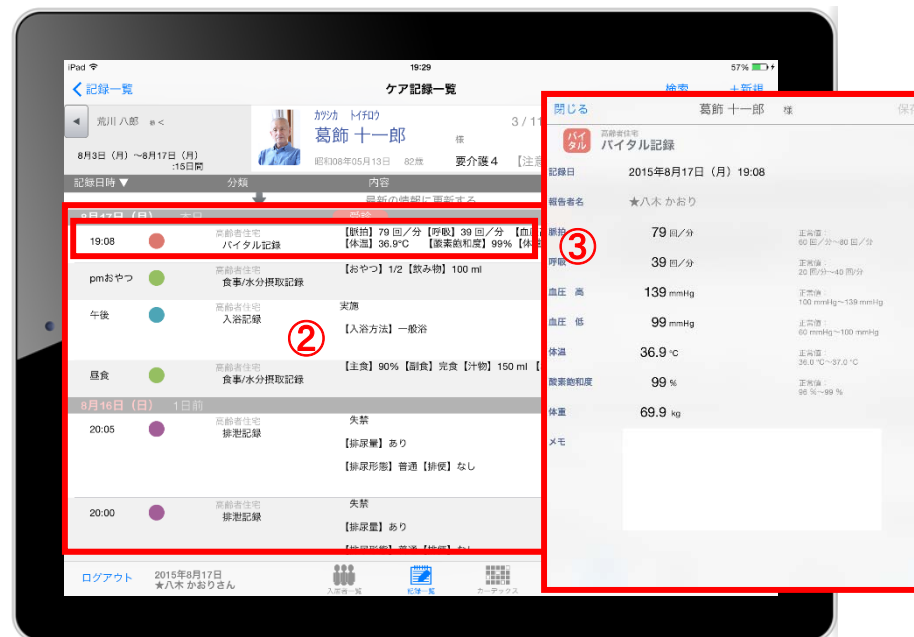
iPad 19:29 57%

記録一覧 ケア記録一覧 検索 ＋新規

荒川 八郎 様＜

カツシカ トイチロウ
葛飾 十一郎 様 3 / 11

8月3日（月）〜8月17日（月）:15日間

昭和08年05月13日 82歳 要介護４ 【注意

記録日時▼ 分類 内容

最新の情報に更新する

8月17日（月） 本日

19:08 高齢者住宅 バイタル記録 【脈拍】79 回／分【呼吸】39 回／分【血圧 【体温】36.9°C 【酸素飽和度】99%【体

pmおやつ 高齢者住宅 食事/水分摂取記録 【おやつ】1/2【飲み物】100 ml

午後 高齢者住宅 入浴記録 実施 【入浴方法】一般浴

②

昼食 高齢者住宅 食事/水分摂取記録 【主食】90%【副食】完食【汁物】150 ml【

8月16日（日） 1日前

20:05 高齢者住宅 排泄記録 失禁 【排尿量】あり 【排尿形態】普通【排便】なし

20:00 高齢者住宅 排泄記録 失禁 【排尿量】あり

ログアウト 2015年8月17日 ★八木 かおりさん 入居者一覧 記録一覧 カーデックス

閉じる 葛飾 十一郎 様 保存

バイタル 高齢者住宅 バイタル記録

記録日 2015年8月17日（月）19:08

報告者名 ★八木 かおり

③

脈拍 79 回／分 正常値：60 回／分〜80 回／分

呼吸 39 回／分 正常値：20 回/分〜40 回/分

血圧 高 139 mmHg 正常値：100 mmHg〜139 mmHg

血圧 低 99 mmHg 正常値：60 mmHg〜100 mmHg

体温 36.9 °C 正常値：36.0 °C〜37.0 °C

酸素飽和度 99 % 正常値：96 %〜99 %

体重 69.9 kg

メモ